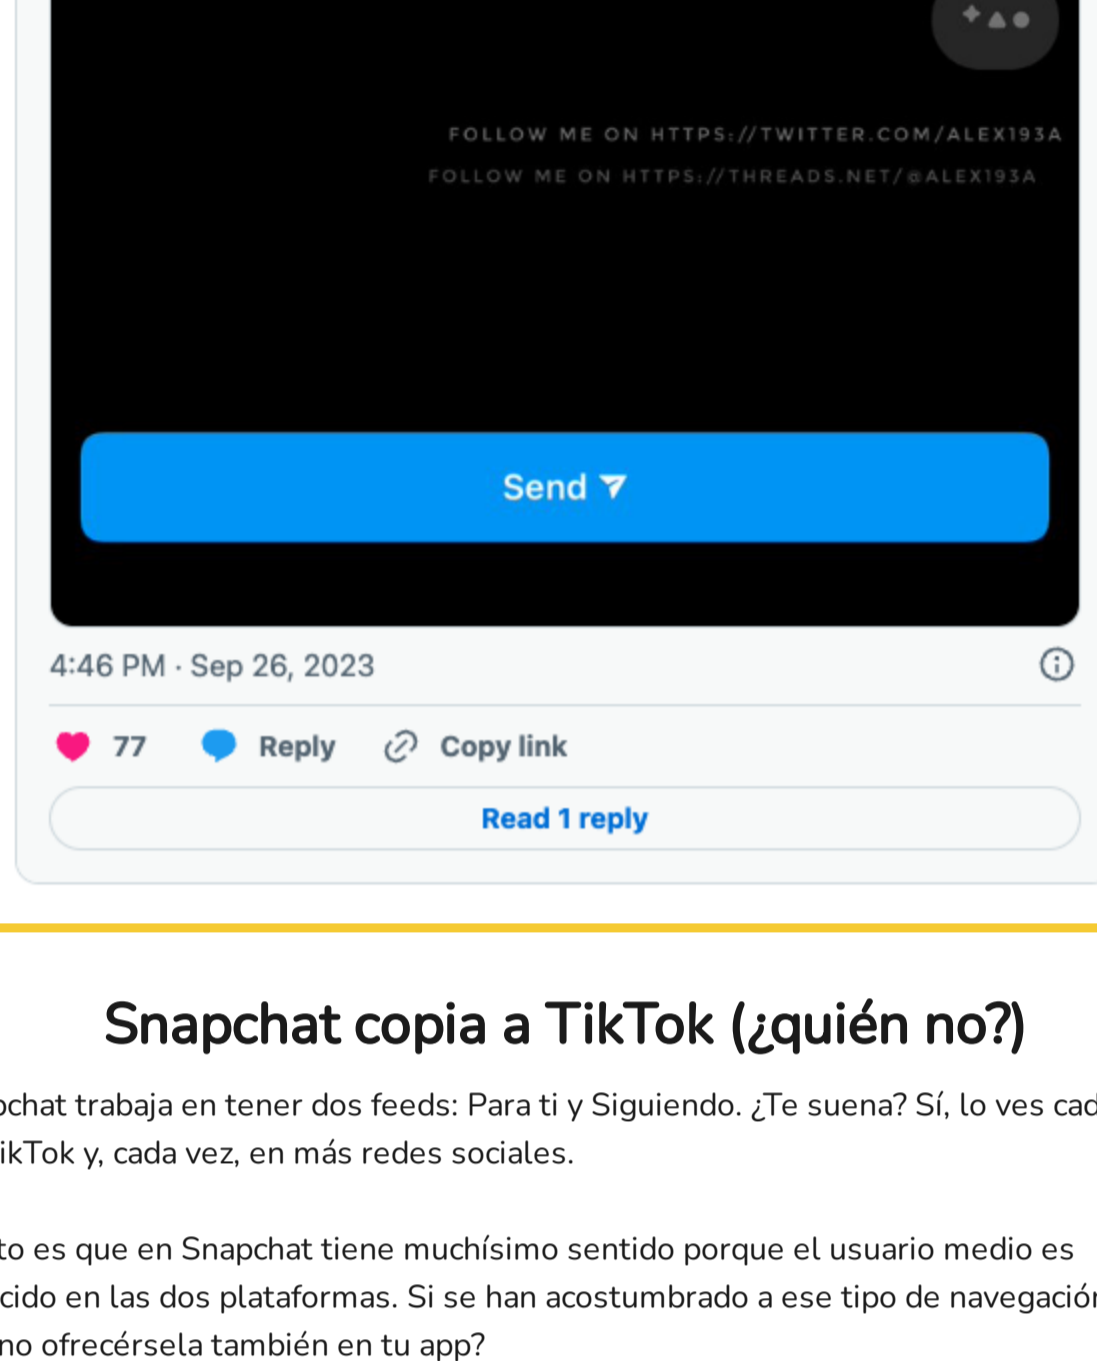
FOLLOW ME ON HTTPS://TWITTER.COM/ALEX193A
FOLLOW ME ON HTTPS://THREADS.NET/@ALEX193A

Send

4:46 PM · Sep 26, 2023

77 Reply Copy link

Read 1 reply

Snapchat copia a TikTok (¿quién no?)

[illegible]chat trabaja en tener dos feeds: Para ti y Siguiendo. ¿Te suena? Sí, lo ves cad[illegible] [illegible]ikTok y, cada vez, en más redes sociales.

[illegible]to es que en Snapchat tiene muchísimo sentido porque el usuario medio es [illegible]cido en las dos plataformas. Si se han acostumbrado a ese tipo de navegació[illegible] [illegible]no ofrecérsela también en tu app?